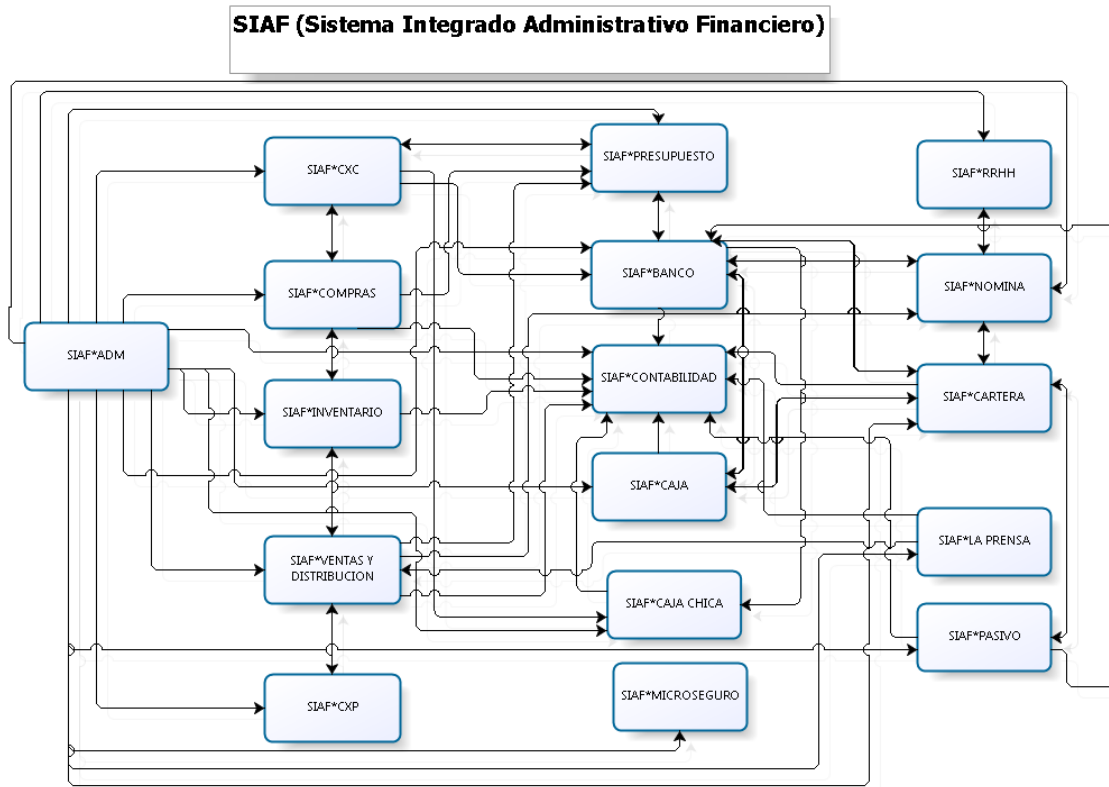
SIAF (Sistema Integrado Administrativo Financiero)

SIAF*CXC

SIAF*PRESUPUESTO

SIAF*RRHH

SIAF*COMPRAS

SIAF*BANCO

SIAF*NOMINA

SIAF*ADM

SIAF*CONTABILIDAD

SIAF*INVENTARIO

SIAF*CARTERA

SIAF*CAJA

SIAF*LA PRENSA

SIAF*VENTAS Y DISTRIBUCION

SIAF*CAJA CHICA

SIAF*PASIVO

SIAF*CXP

SIAF*MICROSEGURO